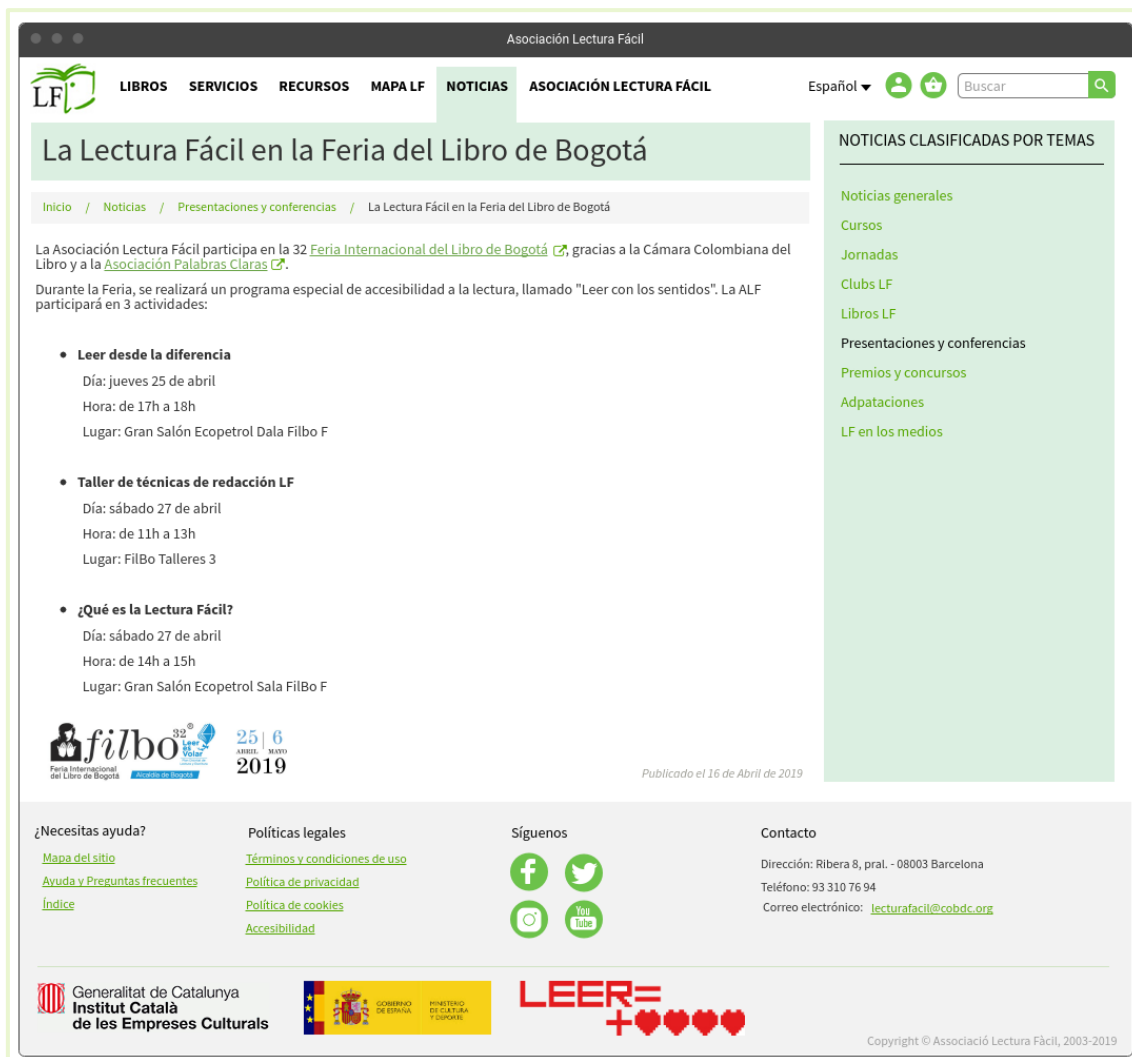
Asociación Lectura Fácil

LF

LIBROS SERVICIOS RECURSOS MAPA LF NOTICIAS ASOCIACIÓN LECTURA FÁCIL

Español

Buscar

La Lectura Fácil en la Feria del Libro de Bogotá

Inicio / Noticias / Presentaciones y conferencias / La Lectura Fácil en la Feria del Libro de Bogotá

La Asociación Lectura Fácil participa en la 32 Feria Internacional del Libro de Bogotá, gracias a la Cámara Colombiana del Libro y a la Asociación Palabras Claras.

Durante la Feria, se realizará un programa especial de accesibilidad a la lectura, llamado "Leer con los sentidos". La ALF participará en 3 actividades:

- Leer desde la diferencia
Día: jueves 25 de abril
Hora: de 17h a 18h
Lugar: Gran Salón Ecopetrol Dala Filbo F

- Taller de técnicas de redacción LF
Día: sábado 27 de abril
Hora: de 11h a 13h
Lugar: FilBo Talleres 3

- ¿Qué es la Lectura Fácil?
Día: sábado 27 de abril
Hora: de 14h a 15h
Lugar: Gran Salón Ecopetrol Sala FilBo F

filbo 32 Leer es Volar
Feria Internacional del Libro de Bogotá
Alcaldía de Bogotá
25 ABRIL | 6 MAYO
2019

Publicado el 16 de Abril de 2019

NOTICIAS CLASIFICADAS POR TEMAS

Noticias generales
Cursos
Jornadas
Clubs LF
Libros LF
Presentaciones y conferencias
Premios y concursos
Adpataciones
LF en los medios

¿Necesitas ayuda?
Mapa del sitio
Ayuda y Preguntas frecuentes
Índice

Políticas legales
Términos y condiciones de uso
Política de privacidad
Política de cookies
Accesibilidad

Síguenos

Contacto
Dirección: Ribera 8, pral. - 08003 Barcelona
Teléfono: 93 310 76 94
Correo electrónico: lecturafacil@cobdc.org

Generalitat de Catalunya
Institut Català de les Empreses Culturals

GOBIERNO DE ESPAÑA MINISTERIO DE CULTURA Y DEPORTE

LEER=+♥♥♥♥♥

Copyright © Associació Lectura Fàcil, 2003-2019